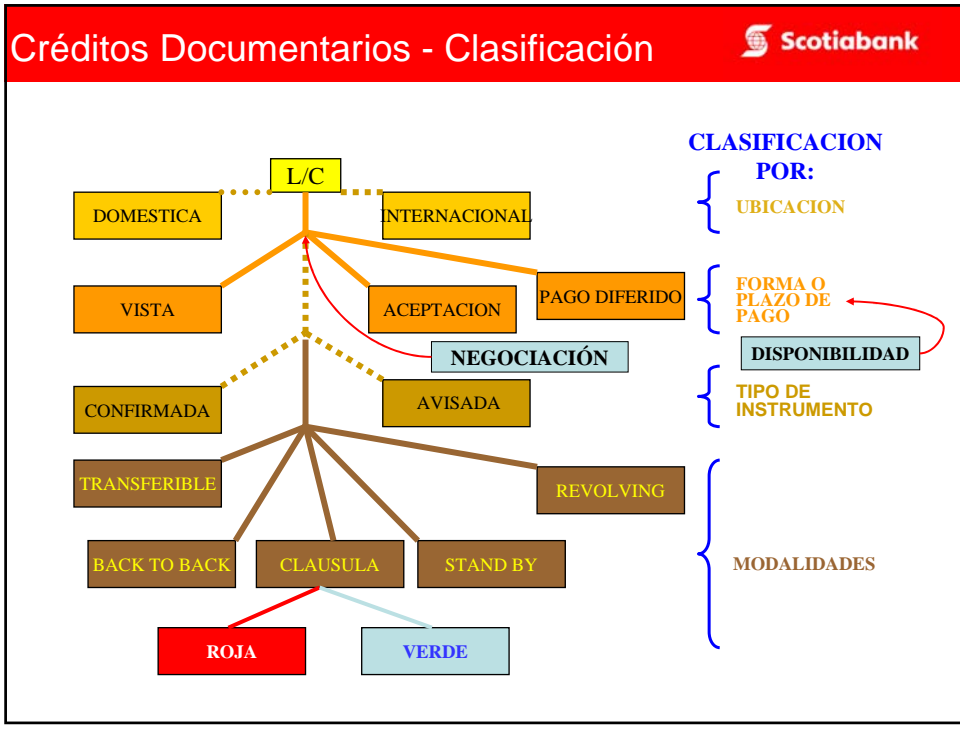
Créditos Documentarios - Clasificación

Scotiabank

CLASIFICACION POR:

L/C

DOMESTICA

INTERNACIONAL

UBICACION

VISTA

ACEPTACION

PAGO DIFERIDO

FORMA O PLAZO DE PAGO

NEGOCIACIÓN

DISPONIBILIDAD

CONFIRMADA

AVISADA

TIPO DE INSTRUMENTO

TRANSFERIBLE

REVOLVING

BACK TO BACK

CLAUSULA

STAND BY

MODALIDADES

ROJA

VERDE